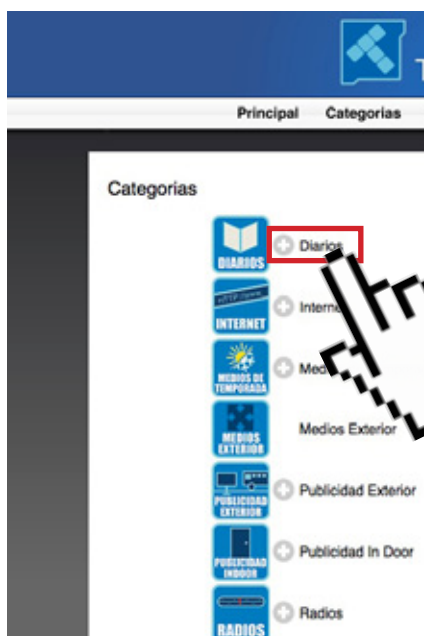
T

Principal Categorias

Categorias

DIARIOS

Diarios

INTERNET

Intern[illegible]

MEDIOS DE TEMPORADA

Med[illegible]

MEDIOS EXTERIOR

Medios Exterior

PUBLICIDAD EXTERIOR

Publicidad Exterior

PUBLICIDAD INDOOR

Publicidad In Door

RADIOS

Radios